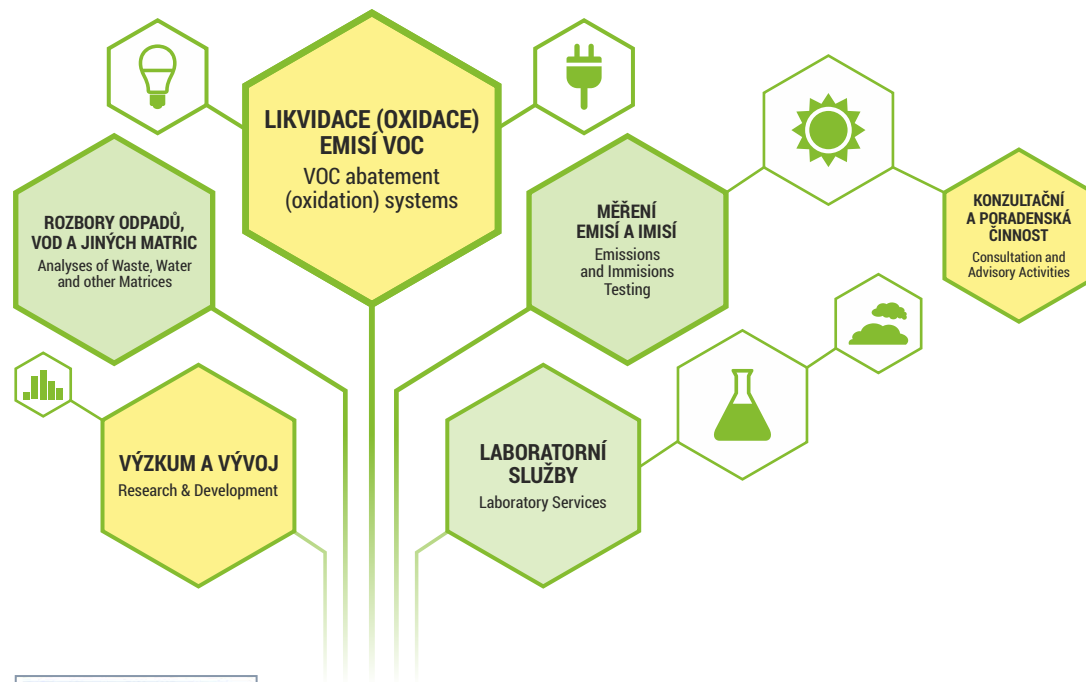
LIKVIDACE (OXIDACE) EMISÍ VOC
VOC abatement (oxidation) systems

ROZBORY ODPADŮ, VOD A JINÝCH MATRIC
Analyses of Waste, Water and other Matrices

MĚŘENÍ EMISÍ A IMISÍ
Emissions and Immisions Testing

KONZULTAČNÍ A PORADENSKÁ ČINNOST
Consultation and Advisory Activities

VÝZKUM A VÝVOJ
Research & Development

LABORATORNÍ SLUŽBY
Laboratory Services